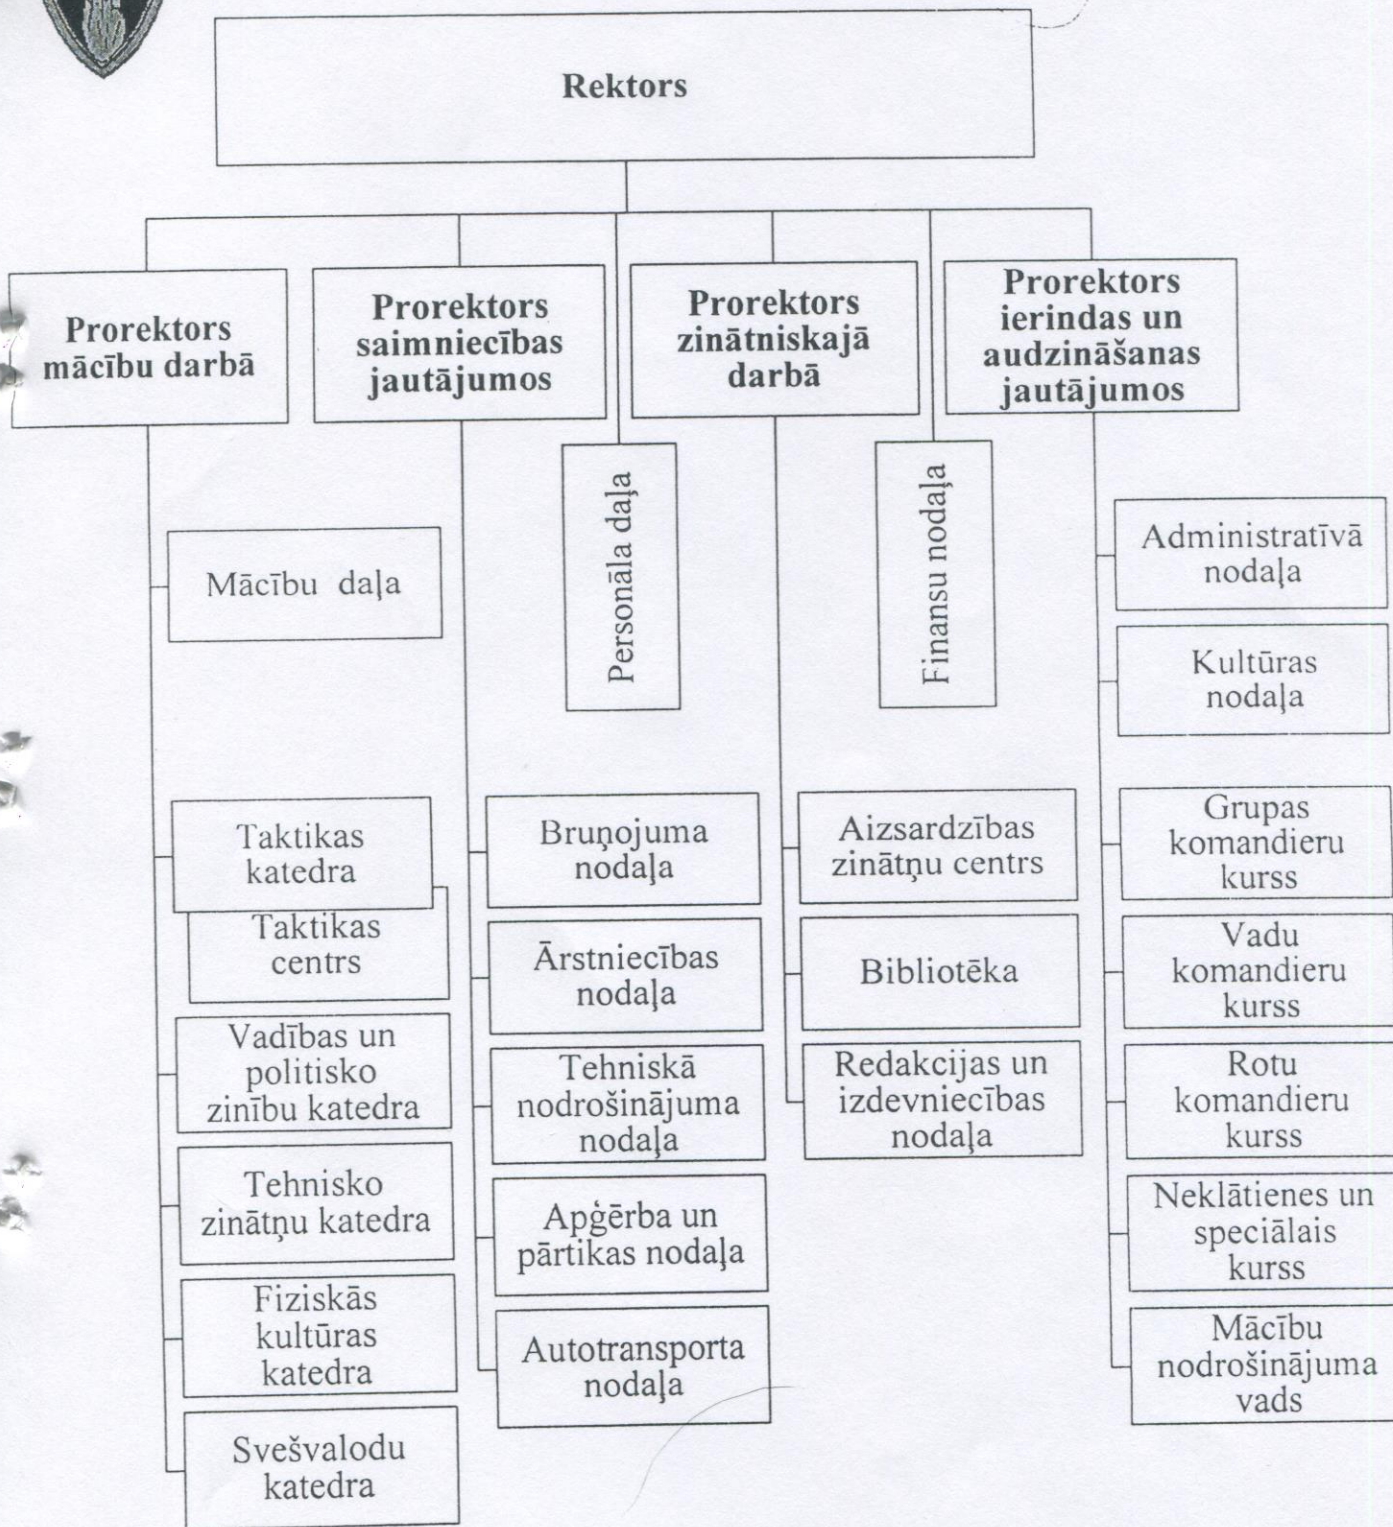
Rektors

Prorektors mācību darbā

Prorektors saimniecības jautājumos

Prorektors zinātniskajā darbā

Prorektors ierindas un audzināšanas jautājumos

Personāla daļa

Finansu nodaļa

Mācību daļa

Administratīvā nodaļa

Kultūras nodaļa

Taktikas katedra

Taktikas centrs

Vadības un politisko zinību katedra

Tehnisko zinātņu katedra

Fiziskās kultūras katedra

Svešvalodu katedra

Bruņojuma nodaļa

Ārstniecības nodaļa

Tehniskā nodrošinājuma nodaļa

Apģērba un pārtikas nodaļa

Autotransporta nodaļa

Aizsardzības zinātņu centrs

Bibliotēka

Redakcijas un izdevniecības nodaļa

Grupas komandieru kurss

Vadu komandieru kurss

Rotu komandieru kurss

Neklātienes un speciālais kurss

Mācību nodrošinājuma vads